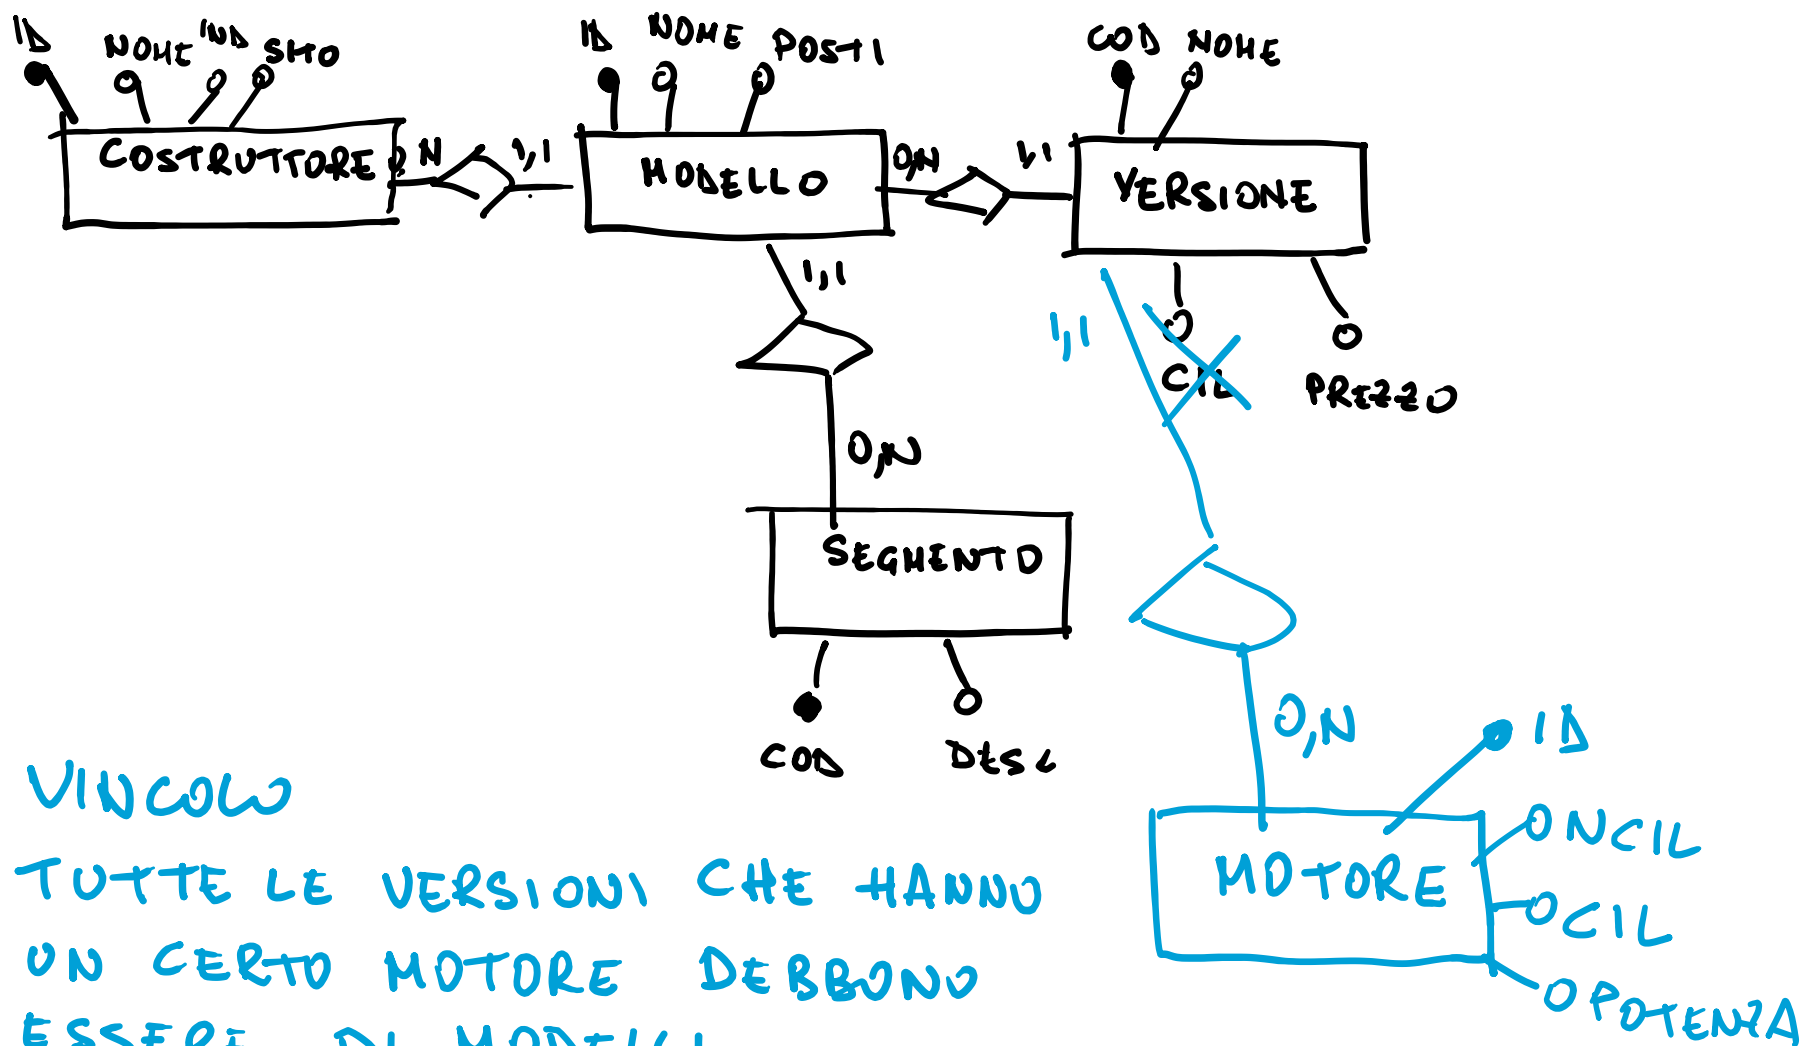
ID NOME IND SMO
COSTRUTTORE
1,N 1,1
ID NOME POSTI
MODELLO
0,N 1,1
COD NOME
VERSIONE
1,1
1,1
CIL
PREZZO
0,N
SEGMENTO
COD DESC
0,N
ID
MOTORE
N CIL
CIL
POTENZA

VINCOLO
TUTTE LE VERSIONI CHE HANNO UN CERTO MOTORE DEBBONO ESSERE DI MODELLI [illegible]